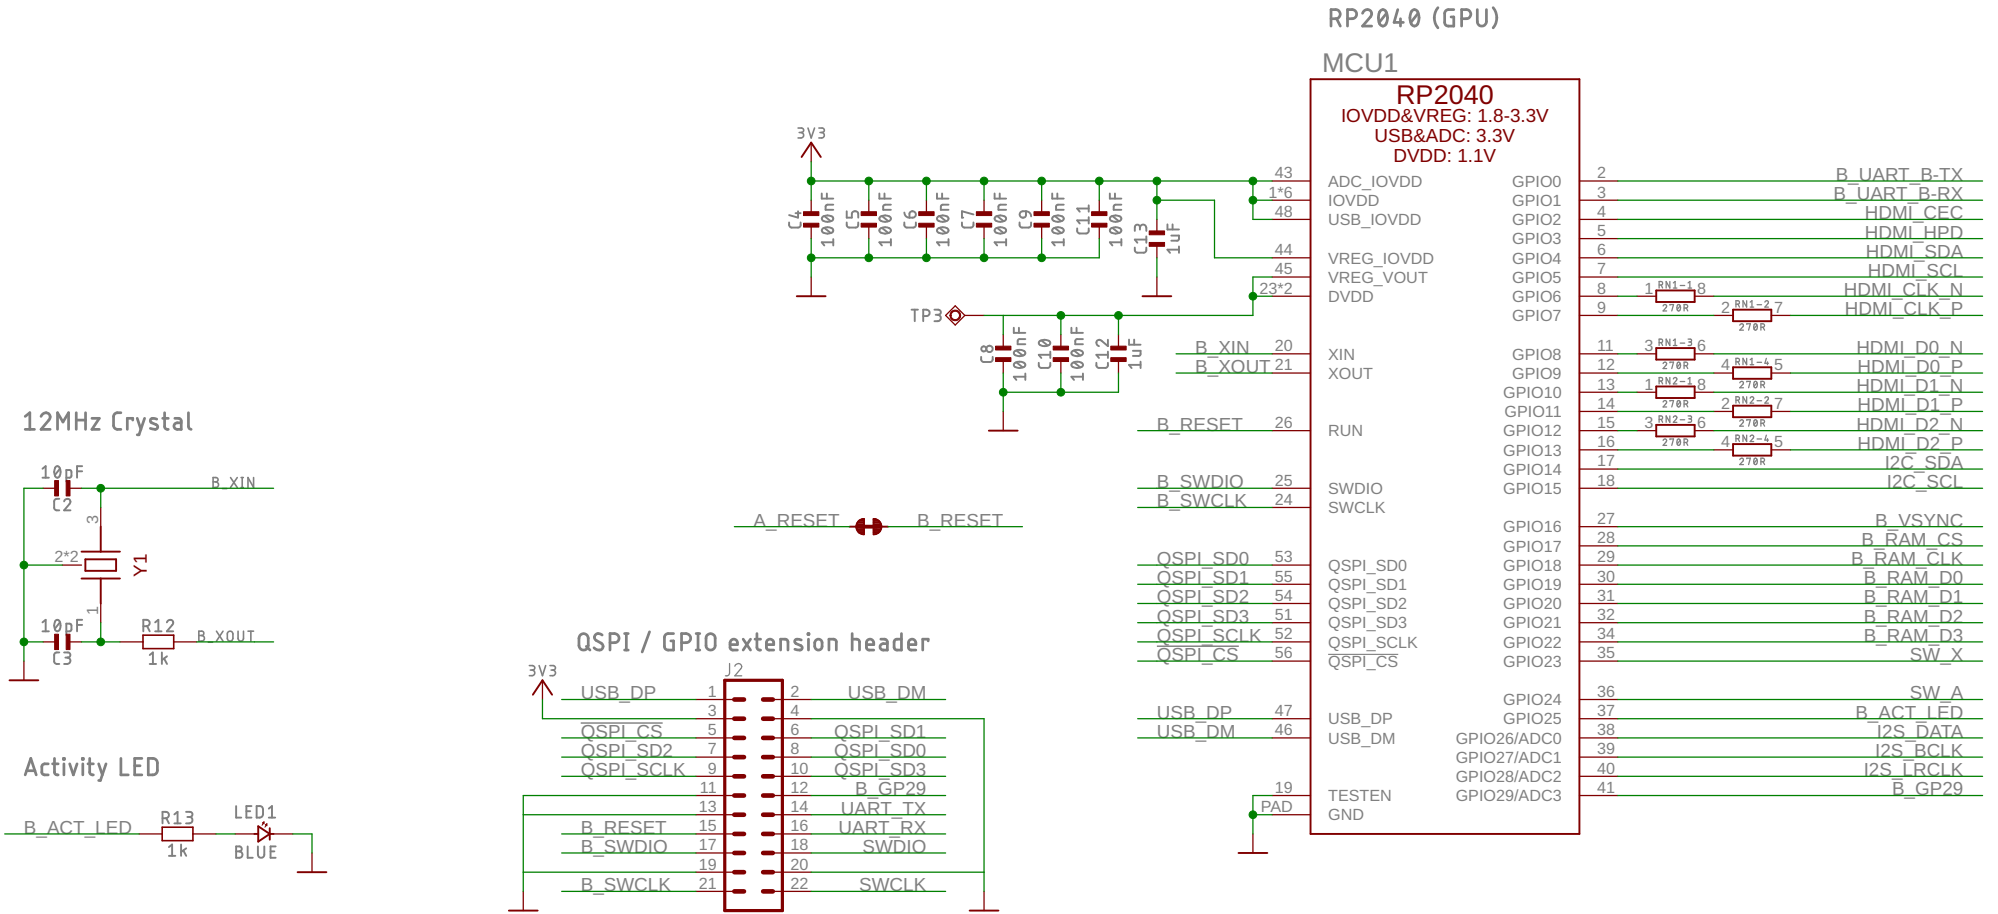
RP2040 (GPU)

MCU1

RP2040
IOVDD&VREG: 1.8-3.3V
USB&ADC: 3.3V
DVDD: 1.1V

3V3

C4 100nF
C5 100nF
C6 100nF
C7 100nF
C9 100nF
C11 100nF
C13 1uF

43 ADC_IOVDD
1*6 IOVDD
48 USB_IOVDD
44 VREG_IOVDD
45 VREG_VOUT
23*2 DVDD

TP3

C8 100nF
C10 100nF
C12 1uF

B_XIN 20 XIN
B_XOUT 21 XOUT
B_RESET 26 RUN
B_SWDIO 25 SWDIO
B_SWCLK 24 SWCLK
QSPI_SD0 53 QSPI_SD0
QSPI_SD1 55 QSPI_SD1
QSPI_SD2 54 QSPI_SD2
QSPI_SD3 51 QSPI_SD3
QSPI_SCLK 52 QSPI_SCLK
QSPI_CS 56 QSPI_CS
USB_DP 47 USB_DP
USB_DM 46 USB_DM
19 TESTEN
PAD GND

GPIO0 2 B_UART_B-TX
GPIO1 3 B_UART_B-RX
GPIO2 4 HDMI_CEC
GPIO3 5 HDMI_HPD
GPIO4 6 HDMI_SDA
GPIO5 7 HDMI_SCL
GPIO6 8 1 RN1-1 270R 8 HDMI_CLK_N
GPIO7 9 2 RN1-2 270R 7 HDMI_CLK_P
GPIO8 11 3 RN1-3 270R 6 HDMI_D0_N
GPIO9 12 4 RN1-4 270R 5 HDMI_D0_P
GPIO10 13 1 RN2-1 270R 8 HDMI_D1_N
GPIO11 14 2 RN2-2 270R 7 HDMI_D1_P
GPIO12 15 3 RN2-3 270R 6 HDMI_D2_N
GPIO13 16 4 RN2-4 270R 5 HDMI_D2_P
GPIO14 17 I2C_SDA
GPIO15 18 I2C_SCL
GPIO16 27 B_VSYNC
GPIO17 28 B_RAM_CS
GPIO18 29 B_RAM_CLK
GPIO19 30 B_RAM_D0
GPIO20 31 B_RAM_D1
GPIO21 32 B_RAM_D2
GPIO22 34 B_RAM_D3
GPIO23 35 SW_X
GPIO24 36 SW_A
GPIO25 37 B_ACT_LED
GPIO26/ADC0 38 I2S_DATA
GPIO27/ADC1 39 I2S_BCLK
GPIO28/ADC2 40 I2S_LRCLK
GPIO29/ADC3 41 B_GP29

12MHz Crystal

10pF C2 B_XIN
3
2*2 Y1
1
10pF C3 R12 1k B_XOUT

A_RESET B_RESET

QSPI / GPIO extension header

3V3
J2
USB_DP 1 2 USB_DM
3 4
QSPI_CS 5 6 QSPI_SD1
QSPI_SD2 7 8 QSPI_SD0
QSPI_SCLK 9 10 QSPI_SD3
11 12 B_GP29
13 14 UART_TX
B_RESET 15 16 UART_RX
B_SWDIO 17 18 SWDIO
19 20
B_SWCLK 21 22 SWCLK

Activity LED

B_ACT_LED R13 1k LED1 BLUE